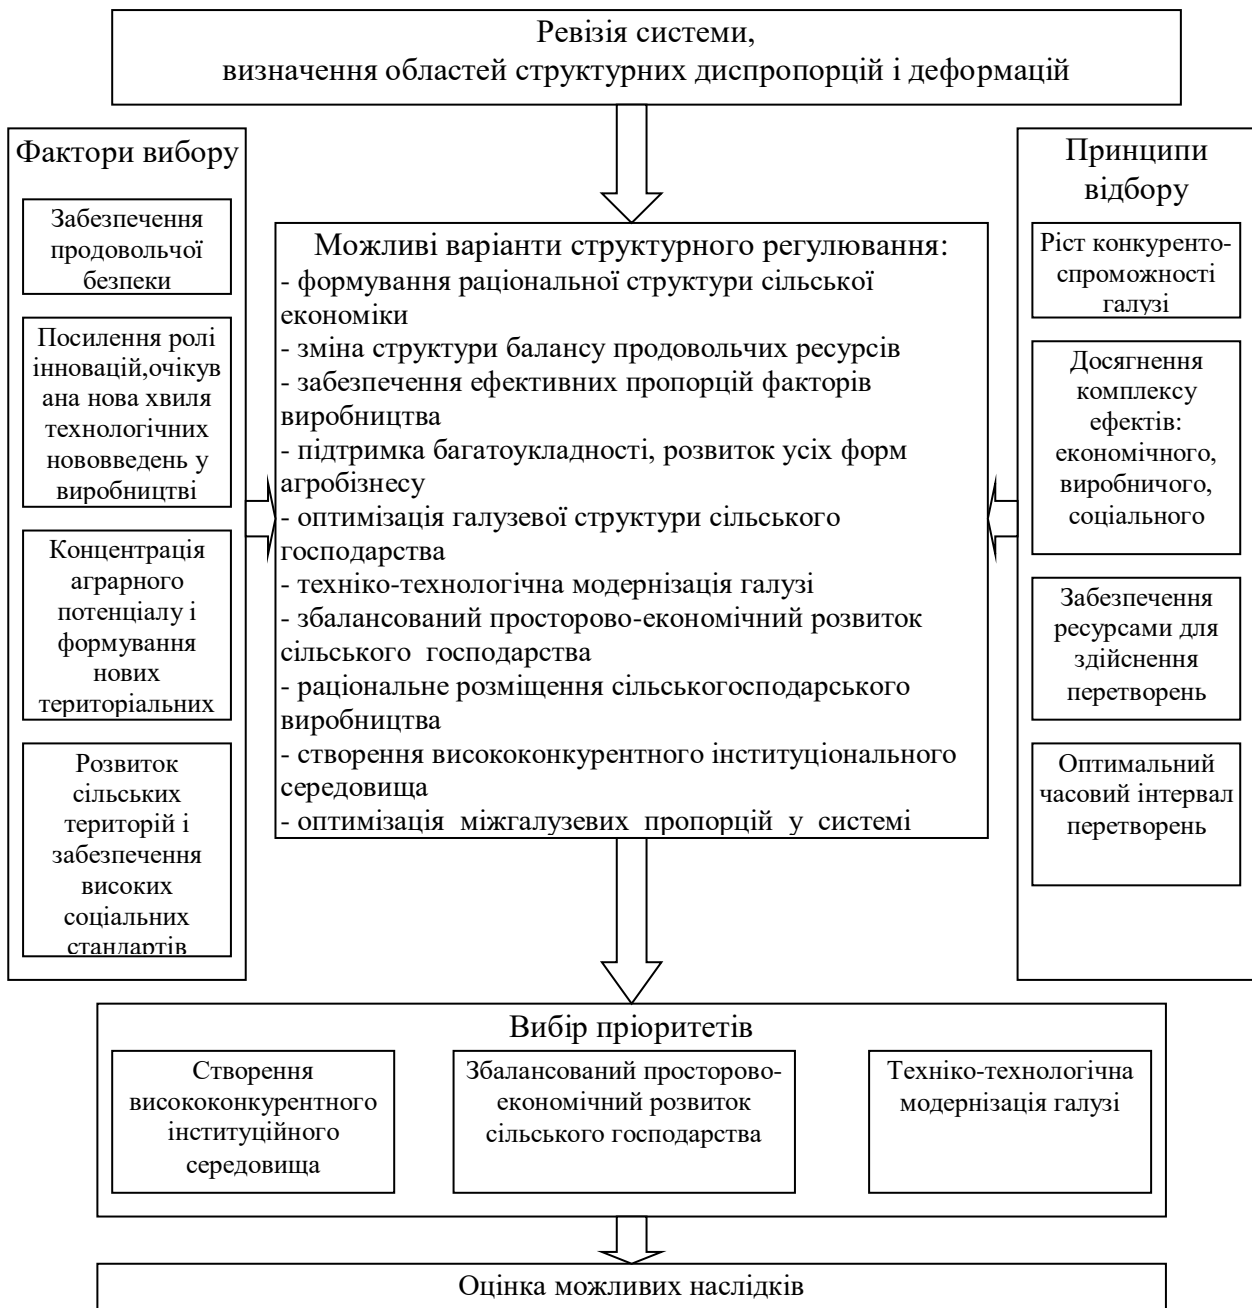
Ревізія системи,
визначення областей структурних диспропорцій і деформацій

Фактори вибору

Забезпечення продовольчої безпеки

Посилення ролі інновацій,очікувана нова хвиля технологічних нововведень у виробництві

Концентрація аграрного потенціалу і формування нових територіальних

Розвиток сільських територій і забезпечення високих соціальних стандартів

Можливі варіанти структурного регулювання:
- формування раціональної структури сільської економіки
- зміна структури балансу продовольчих ресурсів
- забезпечення ефективних пропорцій факторів виробництва
- підтримка багатоукладності, розвиток усіх форм агробізнесу
- оптимізація галузевої структури сільського господарства
- техніко-технологічна модернізація галузі
- збалансований просторово-економічний розвиток сільського господарства
- раціональне розміщення сільськогосподарського виробництва
- створення висококонкурентного інституціонального середовища
- оптимізація міжгалузевих пропорцій у системі

Принципи відбору

Ріст конкурентоспроможності галузі

Досягнення комплексу ефектів: економічного, виробничого, соціального

Забезпечення ресурсами для здійснення перетворень

Оптимальний часовий інтервал перетворень

Вибір пріоритетів

Створення висококонкурентного інституційного середовища

Збалансований просторово-економічний розвиток сільського господарства

Техніко-технологічна модернізація галузі

Оцінка можливих наслідків